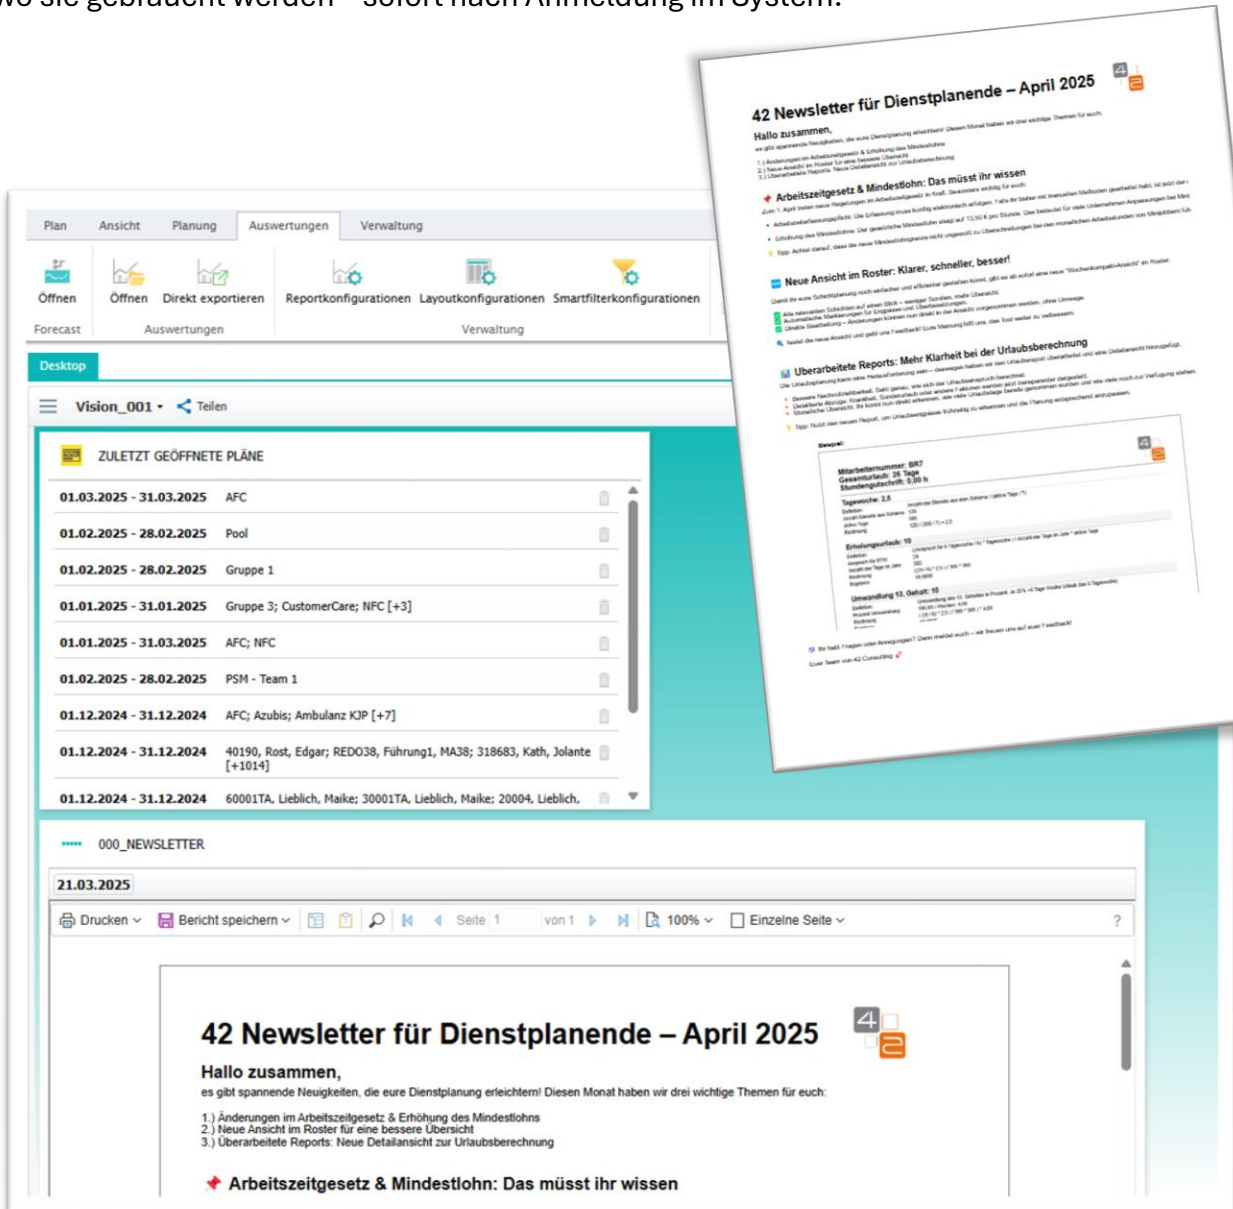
wo sie gebraucht werden – sofort nach Anmeldung im System.

42 Newsletter für Dienstplanende – April 2025

Hallo zusammen,

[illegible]

Arbeitszeitgesetz & Mindestlohn: Das müsst ihr wissen

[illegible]

Neue Ansicht im Roster: Klarer, schneller, besser!

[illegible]

Überarbeitete Reports: Mehr Klarheit bei der Urlaubsberechnung

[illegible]

Mitarbeiternummer: BR7
Gesamturlaub: 26 Tage
Stundengutschrift: 0,00 h

Tagewoche: 2,5

Erholungsurlaub: 10

Umwandlung 13. Gehalt: 10

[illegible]

Plan | Ansicht | Planung | Auswertungen | Verwaltung

Öffnen
Forecast

Öffnen | Direkt exportieren
Auswertungen

Reportkonfigurationen | Layoutkonfigurationen | Smartfilterkonfigurationen
Verwaltung

Desktop

Vision_001 Teilen

ZULETZT GEÖFFNETE PLÄNE

| | |
|---|---|
| 01.03.2025 - 31.03.2025 | AFC |
| 01.02.2025 - 28.02.2025 | Pool |
| 01.02.2025 - 28.02.2025 | Gruppe 1 |
| 01.01.2025 - 31.01.2025 | Gruppe 3; CustomerCare; NFC [+3] |
| 01.01.2025 - 31.03.2025 | AFC; NFC |
| 01.02.2025 - 28.02.2025 | PSM - Team 1 |
| 01.12.2024 - 31.12.2024 | AFC; Azubis; Ambulanz KJP [+7] |
| 01.12.2024 - 31.12.2024 | 40190, Rost, Edgar; REDO38, Führung1, MA38; 318683, Kath, Jolante [+1014] |
| 01.12.2024 - 31.12.2024 | 60001TA, Lieblich, Maike; 30001TA, Lieblich, Maike; 20004, Lieblich, |

000_NEWSLETTER

21.03.2025

Drucken | Bericht speichern | Seite 1 von 1 | 100% | Einzelne Seite | ?

42 Newsletter für Dienstplanende – April 2025

Hallo zusammen,
es gibt spannende Neuigkeiten, die eure Dienstplanung erleichtern! Diesen Monat haben wir drei wichtige Themen für euch:

1.) Änderungen im Arbeitszeitgesetz & Erhöhung des Mindestlohns
2.) Neue Ansicht im Roster für eine bessere Übersicht
3.) Überarbeitete Reports: Neue Detailansicht zur Urlaubsberechnung

Arbeitszeitgesetz & Mindestlohn: Das müsst ihr wissen